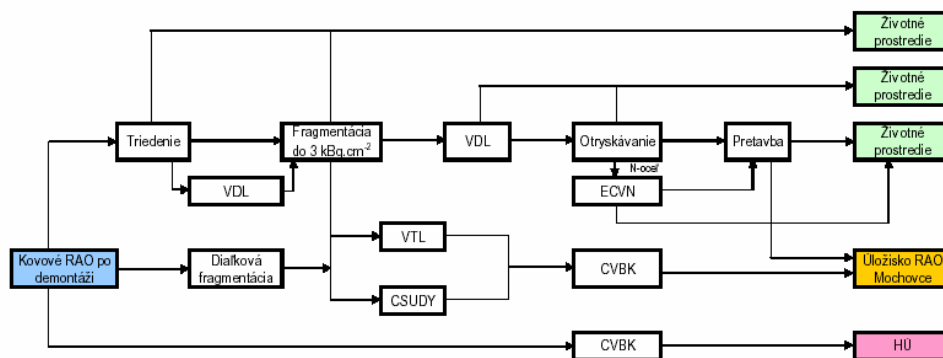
Životné prostredie

Životné prostredie

Triedenie

Fragmentácia do 3 kBq.cm$^{-2}$

VDL

Otryskávanie

Pretavba

Životné prostredie

N-oceľ

VDL

ECVN

Kovové RAO po demontáži

Diaľková fragmentácia

VTL

CSUDY

CVBK

Úložisko RAO Mochovce

CVBK

HÚ